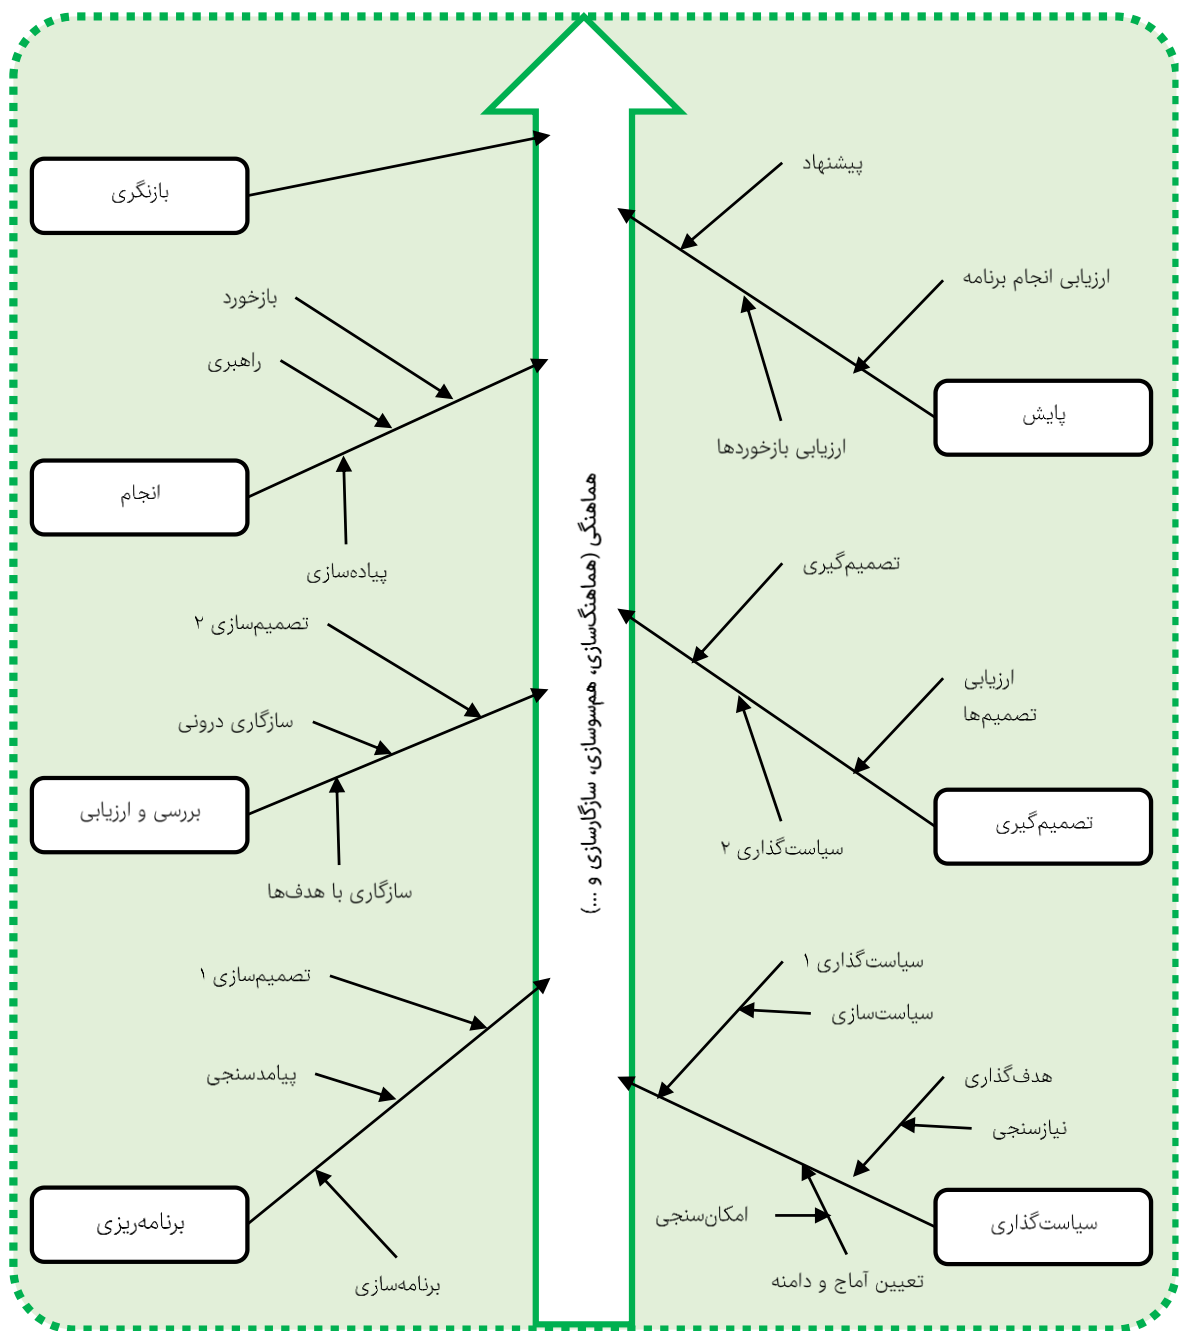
بازنگری

پیشنهاد

بازخورد

ارزیابی انجام برنامه

راهبری

پایش

ارزیابی بازخوردها

انجام

هماهنگی (هماهنگ‌سازی، همسوسازی، سازگارسازی و ...)

پیاده‌سازی

تصمیم‌گیری

تصمیم‌سازی ۲

ارزیابی تصمیم‌ها

سازگاری درونی

بررسی و ارزیابی

تصمیم‌گیری

سیاست‌گذاری ۲

سازگاری با هدف‌ها

سیاست‌گذاری ۱

تصمیم‌سازی ۱

سیاست‌سازی

پیامدسنجی

هدف‌گذاری

نیازسنجی

امکان‌سنجی

برنامه‌ریزی

سیاست‌گذاری

تعیین آماج و دامنه

برنامه‌سازی